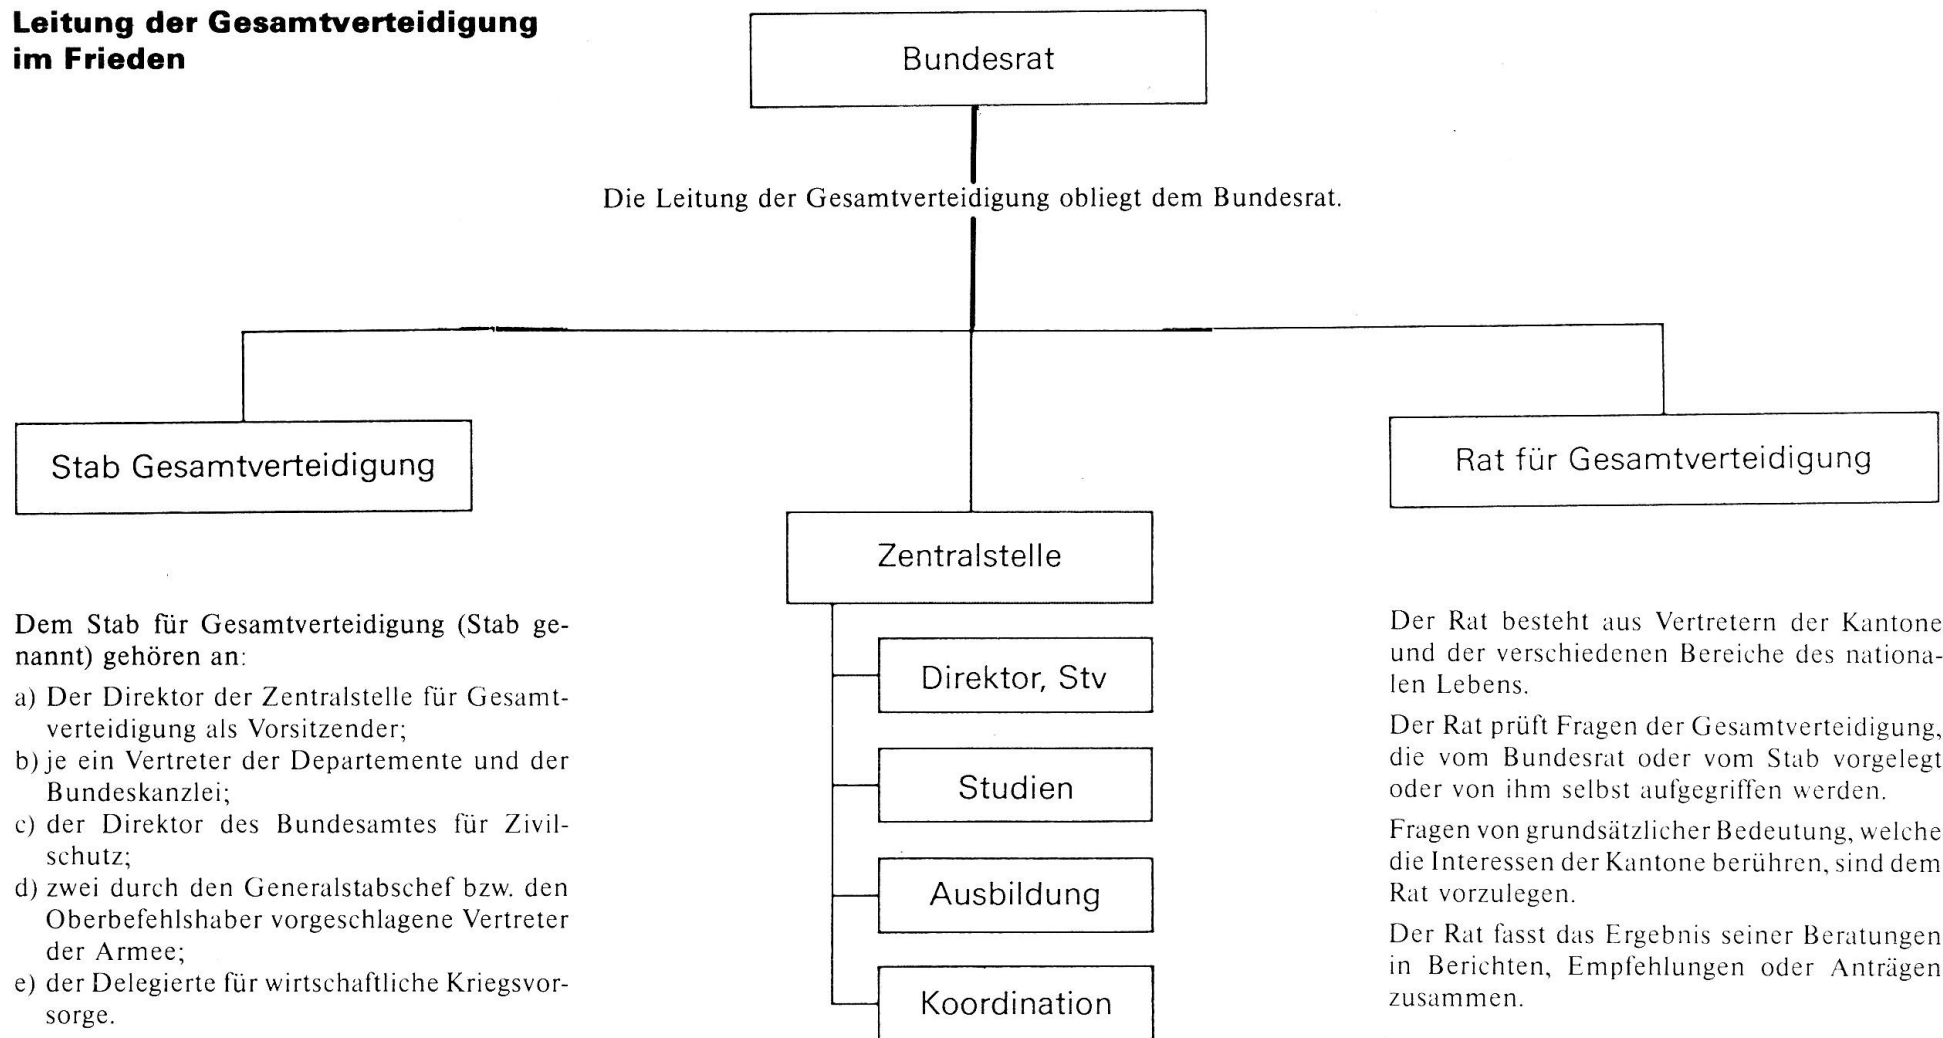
**Leitung der Gesamtverteidigung im Frieden**

Bundesrat

Die Leitung der Gesamtverteidigung obliegt dem Bundesrat.

Stab Gesamtverteidigung

Zentralstelle

Rat für Gesamtverteidigung

Dem Stab für Gesamtverteidigung (Stab genannt) gehören an:

a) Der Direktor der Zentralstelle für Gesamtverteidigung als Vorsitzender;
b) je ein Vertreter der Departemente und der Bundeskanzlei;
c) der Direktor des Bundesamtes für Zivilschutz;
d) zwei durch den Generalstabschef bzw. den Oberbefehlshaber vorgeschlagene Vertreter der Armee;
e) der Delegierte für wirtschaftliche Kriegsvorsorge.

Direktor, Stv

Studien

Ausbildung

Koordination

Der Rat besteht aus Vertretern der Kantone und der verschiedenen Bereiche des nationalen Lebens.

Der Rat prüft Fragen der Gesamtverteidigung, die vom Bundesrat oder vom Stab vorgelegt oder von ihm selbst aufgegriffen werden.

Fragen von grundsätzlicher Bedeutung, welche die Interessen der Kantone berühren, sind dem Rat vorzulegen.

Der Rat fasst das Ergebnis seiner Beratungen in Berichten, Empfehlungen oder Anträgen zusammen.